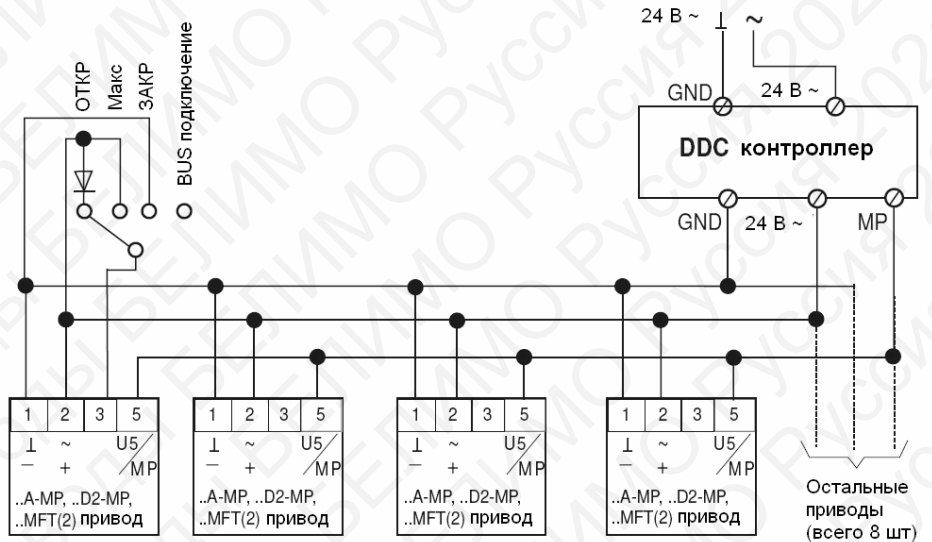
24 В ~ ⊥ ~

GND 24 В ~

DDC контроллер

GND 24 В ~ MP

ОТКР Макс ЗАКР BUS подключение

| 1 | 2 | 3 | 5 |
|---|---|---|---|
| ⊥ − | ~ + | | U5/MP |

..A-MP, ..D2-MP, ..MFT(2) привод

| 1 | 2 | 3 | 5 |
|---|---|---|---|
| ⊥ − | ~ + | | U5/MP |

..A-MP, ..D2-MP, ..MFT(2) привод

| 1 | 2 | 3 | 5 |
|---|---|---|---|
| ⊥ − | ~ + | | U5/MP |

..A-MP, ..D2-MP, ..MFT(2) привод

| 1 | 2 | 3 | 5 |
|---|---|---|---|
| ⊥ − | ~ + | | U5/MP |

..A-MP, ..D2-MP, ..MFT(2) привод

Остальные приводы (всего 8 шт)